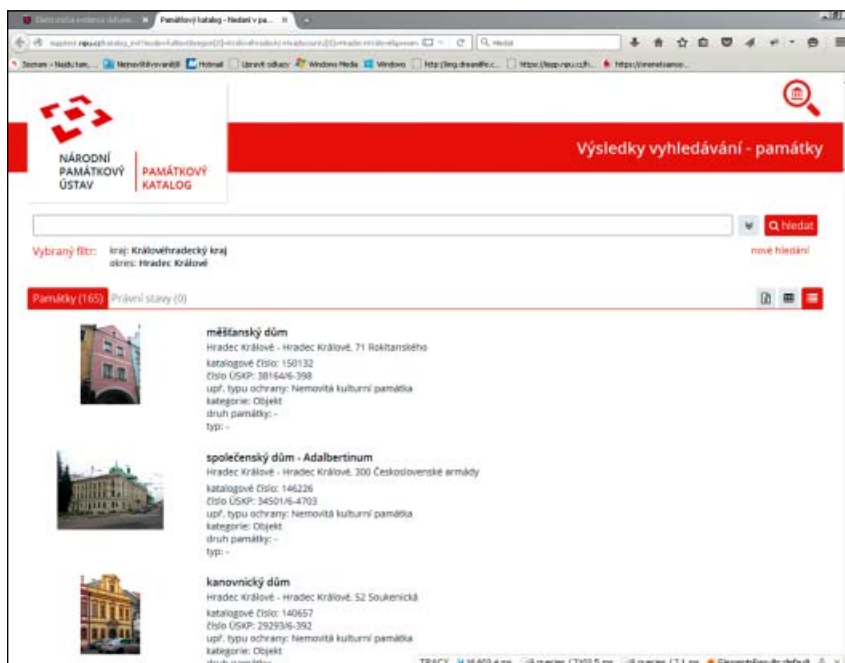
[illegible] | Památkový katalog - hledání v pa... ×

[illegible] pamatkovykatalog.cz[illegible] | Q Hledat

Seznam - Najdu tam... | Nemovitosti v aniti | Hotmail | Upravit odkazy | Windows Media | Windows | http://img.dreamfire.c... | https://iispp.npu.cz/h... | https://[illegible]

NÁRODNÍ PAMÁTKOVÝ ÚSTAV | PAMÁTKOVÝ KATALOG

Výsledky vyhledávání - památky

Q hledat

Vybraný filtr: kraj: Královéhradecký kraj
okres: Hradec Králové

nové hledání

Památky (165) Právní stavy (0)

měšťanský dům
Hradec Králové - Hradec Králové, 71 Rokitanského
katalogové číslo: 150132
číslo ÚSKP: 38164/6-398
upř. typu ochrany: Nemovitá kulturní památka
kategorie: Objekt
druh památky: -
typ: -

společenský dům - Adalbertinum
Hradec Králové - Hradec Králové, 300 Československé armády
katalogové číslo: 146226
číslo ÚSKP: 34501/6-4703
upř. typu ochrany: Nemovitá kulturní památka
kategorie: Objekt
druh památky: -
typ: -

kanovnický dům
Hradec Králové - Hradec Králové, 52 Soukenická
katalogové číslo: 140657
číslo ÚSKP: 29293/6-392
upř. typu ochrany: Nemovitá kulturní památka
kategorie: Objekt
druh památky: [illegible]

TRACY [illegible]